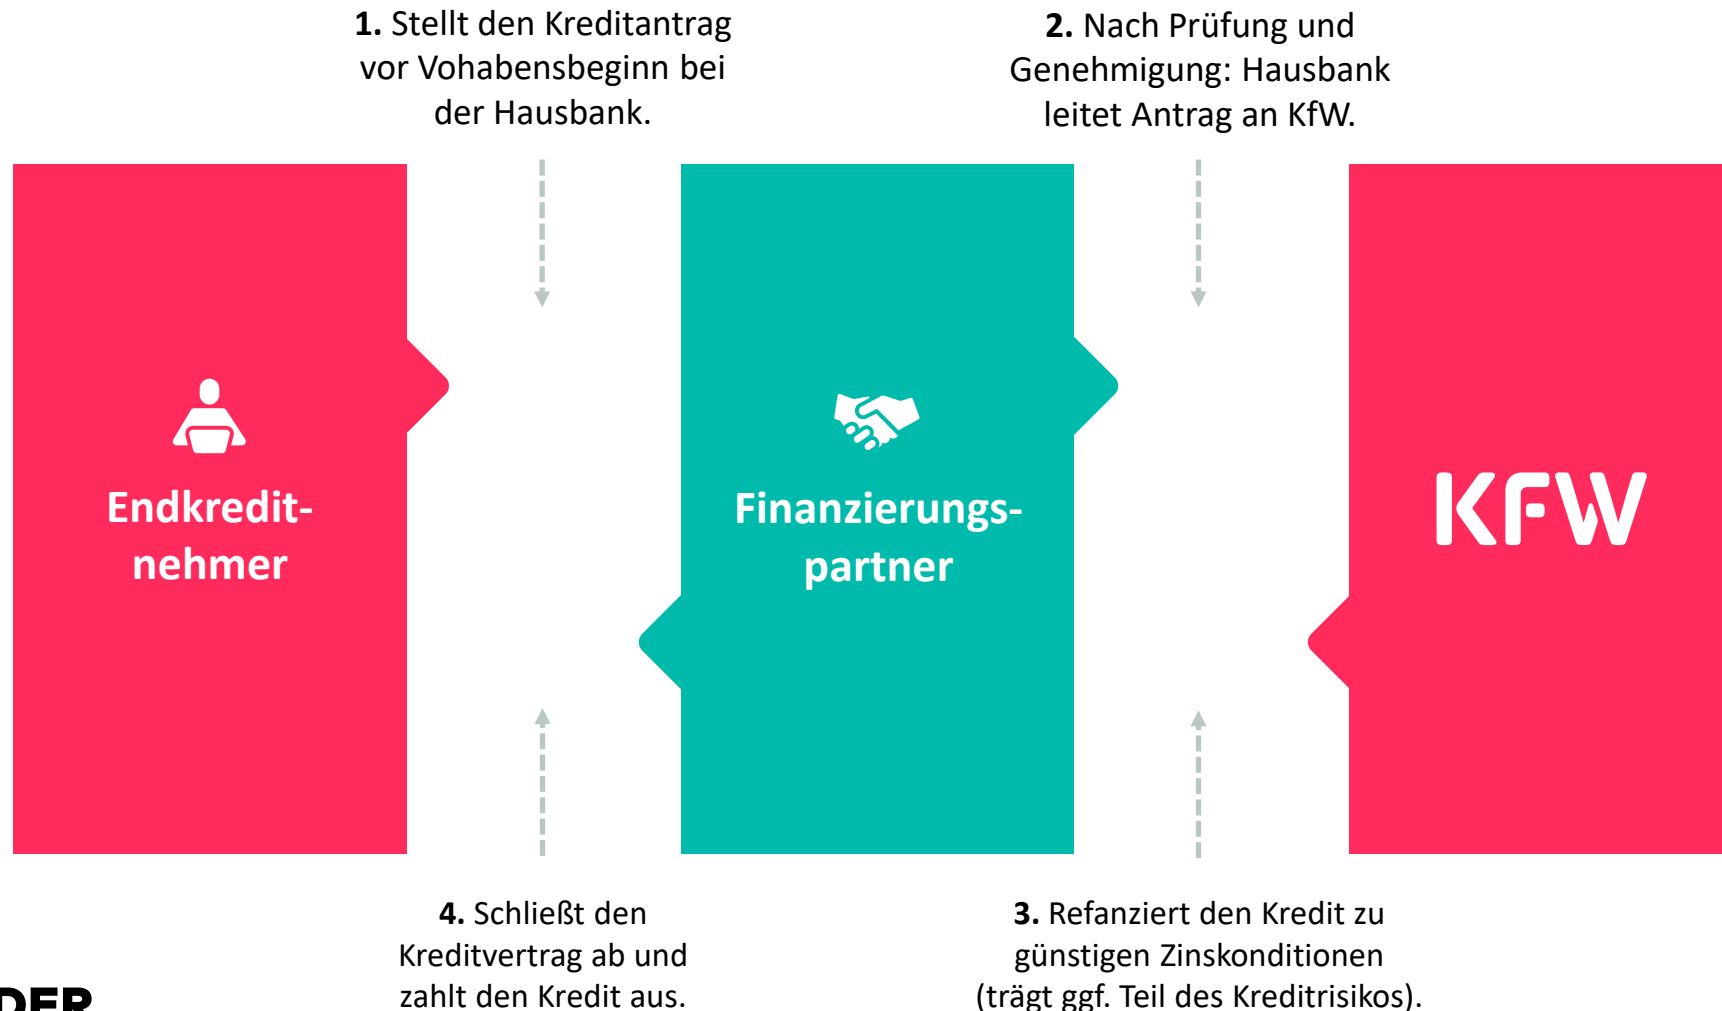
**1.** Stellt den Kreditantrag vor Vohabensbeginn bei der Hausbank.

**2.** Nach Prüfung und Genehmigung: Hausbank leitet Antrag an KfW.

Endkreditnehmer

Finanzierungspartner

KFW

**4.** Schließt den Kreditvertrag ab und zahlt den Kredit aus.

**3.** Refanziert den Kredit zu günstigen Zinskonditionen (trägt ggf. Teil des Kreditrisikos).

DER